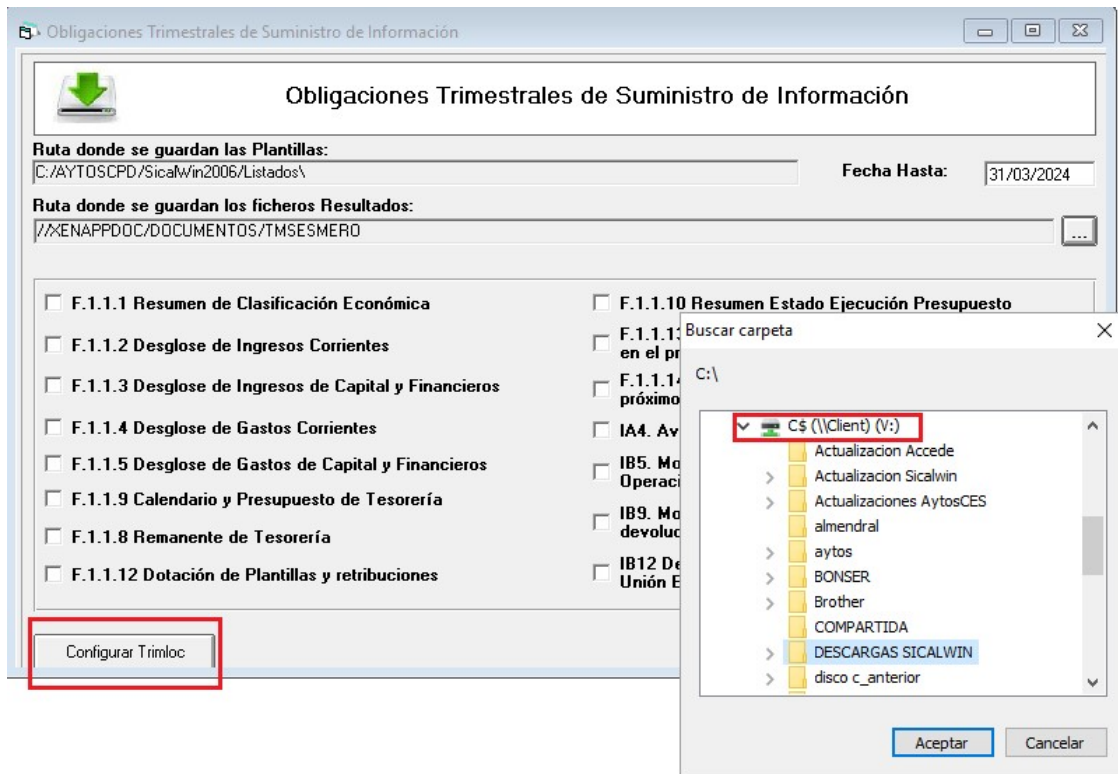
Obligaciones Trimestrales de Suministro de Información

Obligaciones Trimestrales de Suministro de Información

Ruta donde se guardan las Plantillas:
C:/AYTOSCPD/SicalWin2006/Listados\

Fecha Hasta: 31/03/2024

Ruta donde se guardan los ficheros Resultados:
//XENAPPDOC/DOCUMENTOS/TMSESMERO

...

F.1.1.1 Resumen de Clasificación Económica
F.1.1.2 Desglose de Ingresos Corrientes
F.1.1.3 Desglose de Ingresos de Capital y Financieros
F.1.1.4 Desglose de Gastos Corrientes
F.1.1.5 Desglose de Gastos de Capital y Financieros
F.1.1.9 Calendario y Presupuesto de Tesorería
F.1.1.8 Remanente de Tesorería
F.1.1.12 Dotación de Plantillas y retribuciones

F.1.1.10 Resumen Estado Ejecución Presupuesto
F.1.1.1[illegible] en el pr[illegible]
F.1.1.1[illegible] próximo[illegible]
IA4. Av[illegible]
IB5. Mo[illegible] Operaci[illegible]
IB9. Mo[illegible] devoluc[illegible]
IB12 De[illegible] Unión E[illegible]

Configurar Trimloc

Buscar carpeta
C:\
C$ (\\Client) (V:)
Actualizacion Accede
Actualizacion Sicalwin
Actualizaciones AytosCES
almendral
aytos
BONSER
Brother
COMPARTIDA
DESCARGAS SICALWIN
disco c_anterior

Aceptar
Cancelar